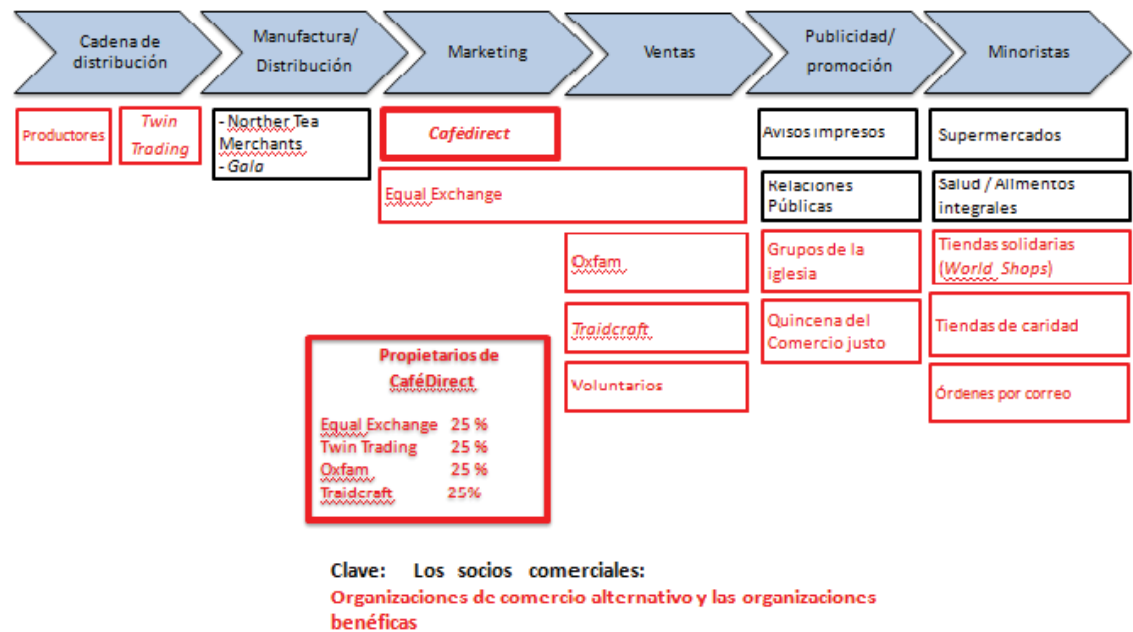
Cadena de distribución

Manufactura/ Distribución

Marketing

Ventas

Publicidad/ promoción

Minoristas

Productores

Twin Trading

- Norther Tea Merchants
- Gala

Cafédirect

Equal Exchange

Oxfam

Traidcraft

Voluntarios

Avisos impresos

Relaciones Públicas

Grupos de la iglesia

Quincena del Comercio justo

Supermercados

Salud / Alimentos integrales

Tiendas solidarias (World Shops)

Tiendas de caridad

Órdenes por correo

Propietarios de CaféDirect

| | |
|---|---|
| Equal Exchange | 25 % |
| Twin Trading | 25 % |
| Oxfam | 25 % |
| Traidcraft | 25% |

Clave: Los socios comerciales:
Organizaciones de comercio alternativo y las organizaciones benéficas